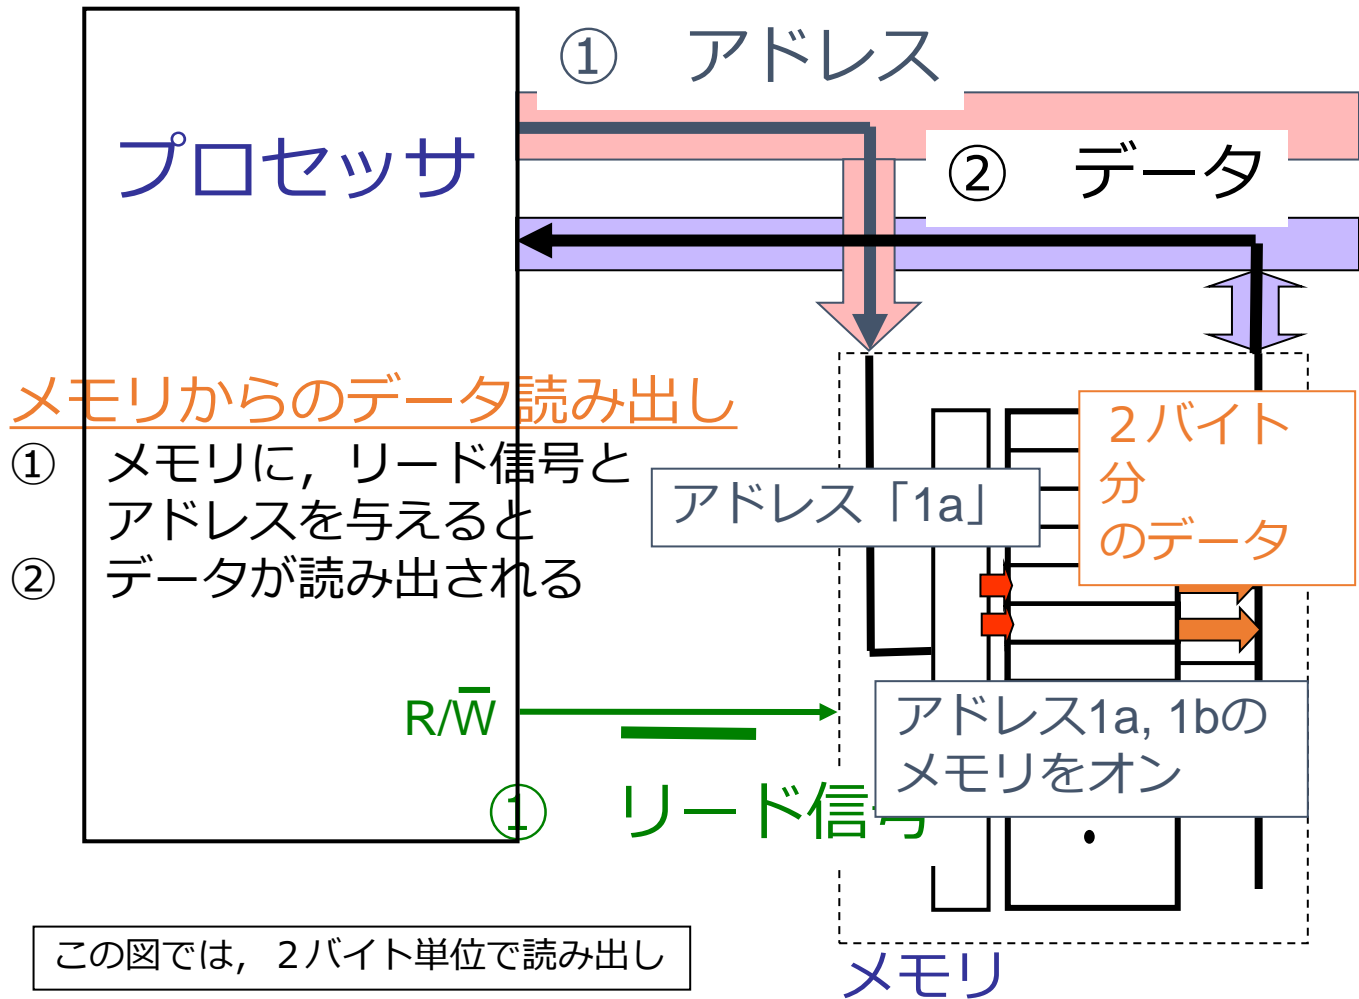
① アドレス

プロセッサ

② データ

メモリからのデータ読み出し

① メモリに，リード信号とアドレスを与えると

② データが読み出される

アドレス「1a」

２バイト分のデータ

R/$\overline{W}$

アドレス1a, 1bのメモリをオン

① リード信号

この図では，２バイト単位で読み出し

メモリ